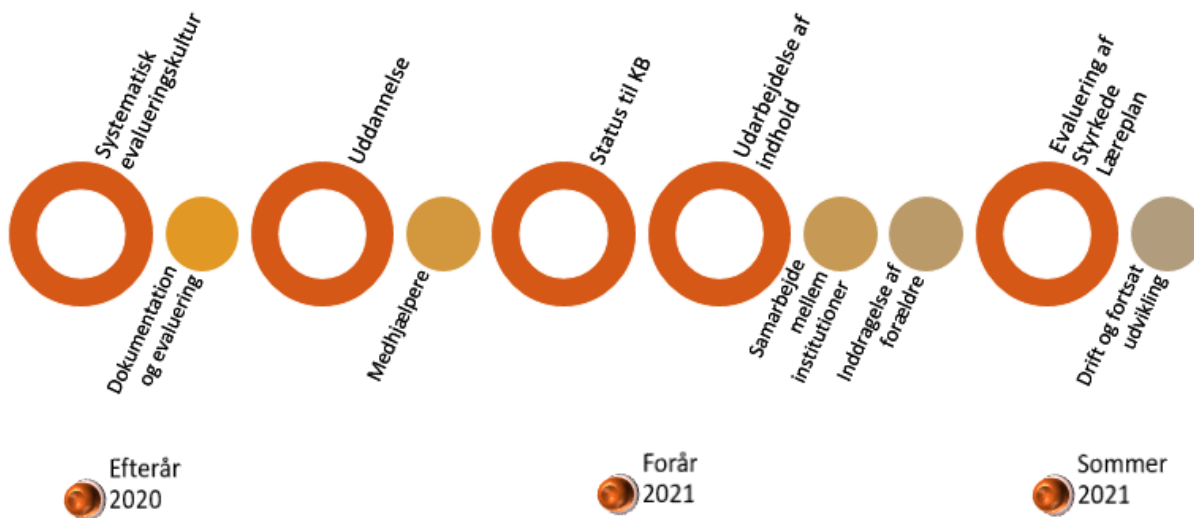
Systematisk evalueringskultur

Dokumentation og evaluering

Uddannelse

Medhjælpere

Status til KB

Udarbejdelse af indhold

Samarbejde mellem institutioner

Inddragelse af forældre

Evaluering af Styrkede Læreplan

Drift og fortsat udvikling

Efterår 2020

Forår 2021

Sommer 2021